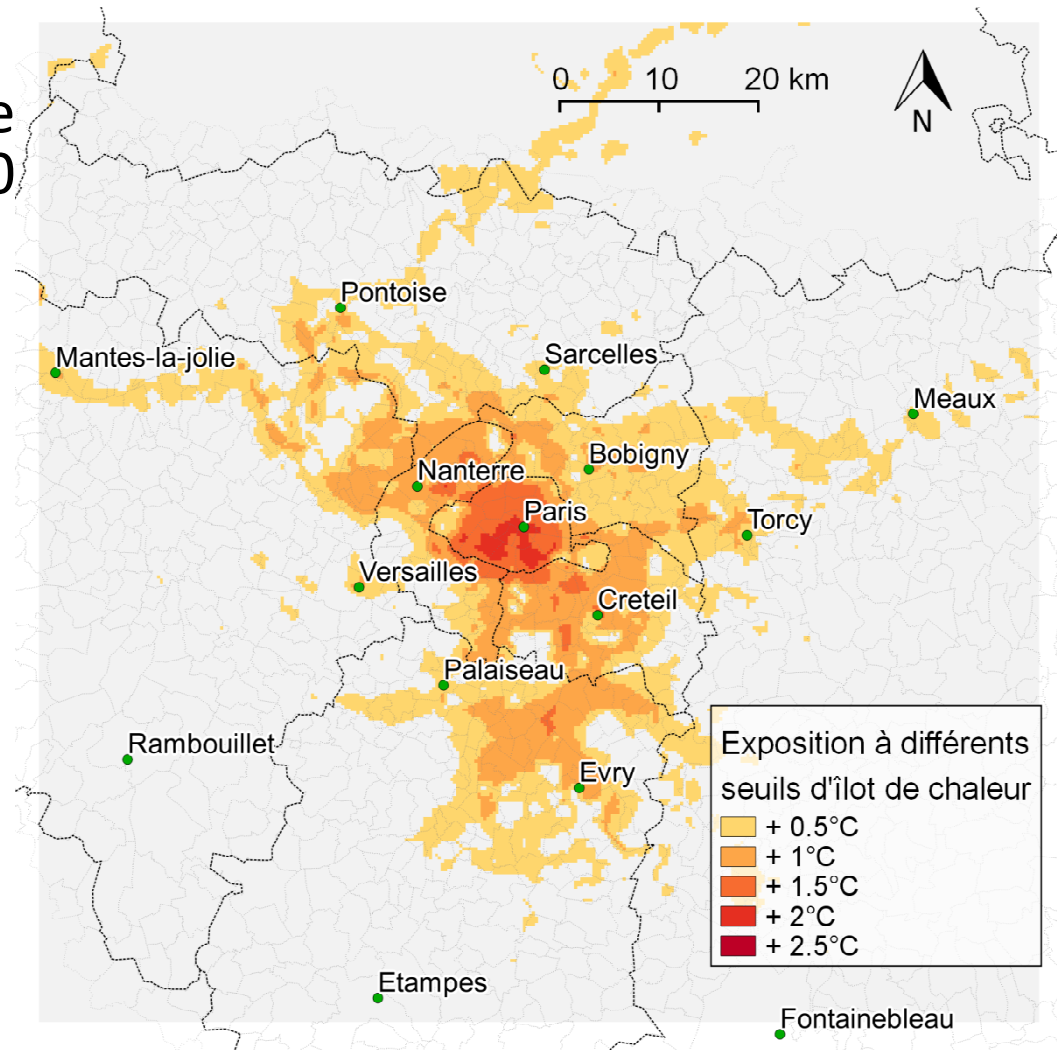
e
0

0 10 20 km

N

Pontoise
Mantes-la-jolie
Sarcelles
Meaux
Bobigny
Nanterre
Paris
Torcy
Versailles
Creteil
Palaiseau
Rambouillet
Evry
Etampes
Fontainebleau

Exposition à différents seuils d'îlot de chaleur
+ 0.5°C
+ 1°C
+ 1.5°C
+ 2°C
+ 2.5°C